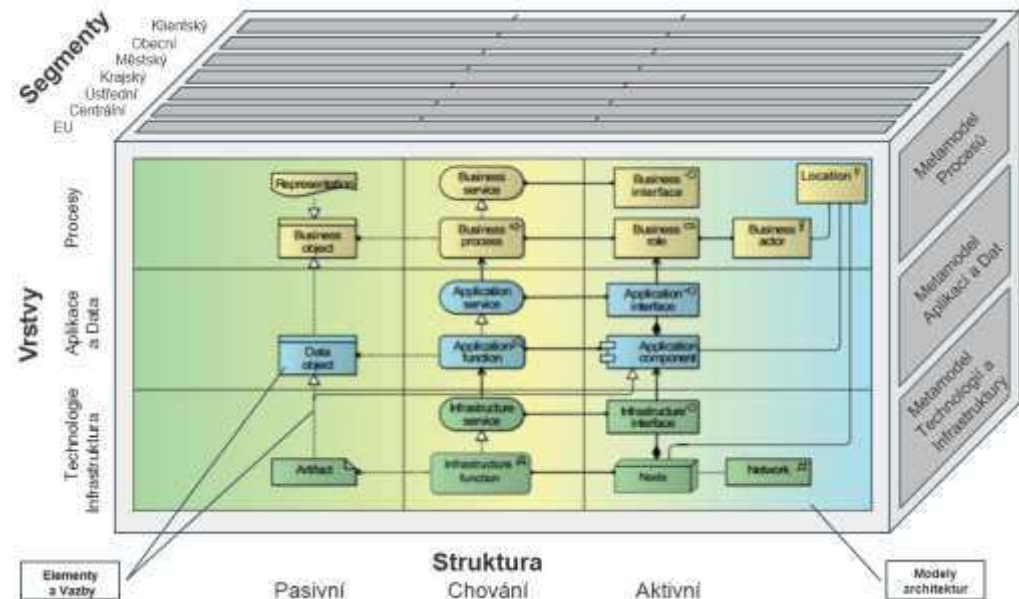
Segmenty
Klientský
Obecní
Městský
Krajský
Ústřední
Centrální
EU

Metamodel Procesů
Metamodel Aplikací a Dat
Metamodel Technologií a Infrastruktury

Vrstvy
Procesy
Aplikace a Data
Technologie Infrastruktura

Representation
Business object
Business service
Business interface
Location
Business process
Business role
Business actor
Application service
Application interface
Data object
Application function
Application component
Infrastructure service
Infrastructure interface
Artifact
Infrastructure function
Node
Network

Struktura
Pasivní
Chování
Aktivní

Elementy a Vazby
Modely architektur